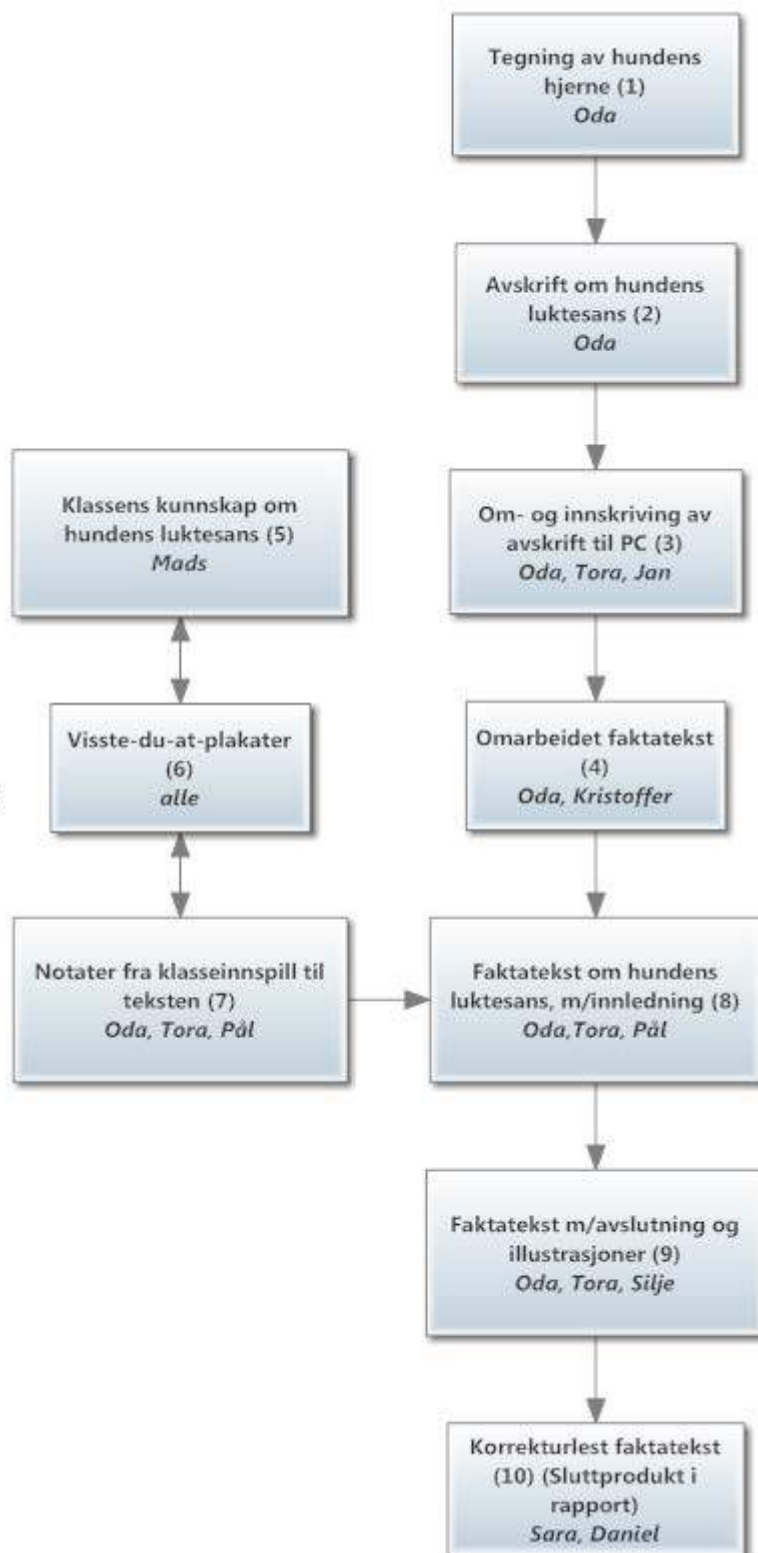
Tegning av hundens hjerne (1)
*Oda*

Avskrift om hundens luktesans (2)
*Oda*

Klassens kunnskap om hundens luktesans (5)
*Mads*

Om- og innskriving av avskrift til PC (3)
*Oda, Tora, Jan*

Visste-du-at-plakater (6)
*alle*

Omarbeidet faktatekst (4)
*Oda, Kristoffer*

Notater fra klasseinnspill til teksten (7)
*Oda, Tora, Pål*

Faktatekst om hundens luktesans, m/innledning (8)
*Oda,Tora, Pål*

Faktatekst m/avslutning og illustrasjoner (9)
*Oda, Tora, Silje*

Korrekturlest faktatekst (10) (Sluttprodukt i rapport)
*Sara, Daniel*